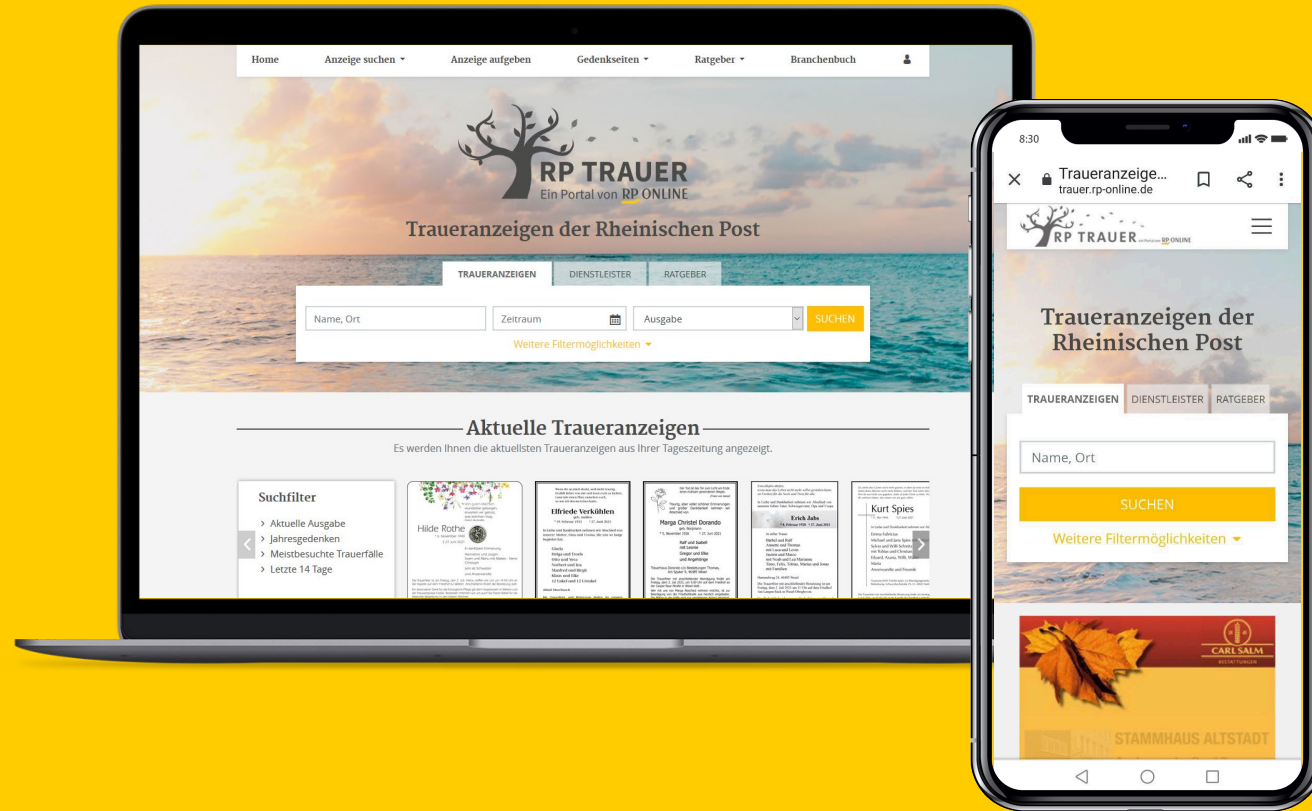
Home Anzeige suchen ▾ Anzeige aufgeben Gedenkseiten ▾ Ratgeber ▾ Branchenbuch

RP TRAUER
Ein Portal von RP ONLINE

Traueranzeigen der Rheinischen Post

TRAUERANZEIGEN DIENSTLEISTER RATGEBER

Name, Ort | Zeitraum | Ausgabe | SUCHEN

Weitere Filtermöglichkeiten ▾

Aktuelle Traueranzeigen

Es werden Ihnen die aktuellsten Traueranzeigen aus Ihrer Tageszeitung angezeigt.

Suchfilter
› Aktuelle Ausgabe
› Jahresgedenken
› Meistbesuchte Trauerfälle
› Letzte 14 Tage

Hilde Rothe

Elfriede Verkühlen

Marga Christel Dorando

Erich Jabs

Kurt Spies

8:30

Traueranzeige...
trauer.rp-online.de

RP TRAUER Ein Portal von RP ONLINE

Traueranzeigen der Rheinischen Post

TRAUERANZEIGEN DIENSTLEISTER RATGEBER

Name, Ort

SUCHEN

Weitere Filtermöglichkeiten ▾

CARL SALM
BESTATTUNGEN

STAMMHAUS ALTSTADT